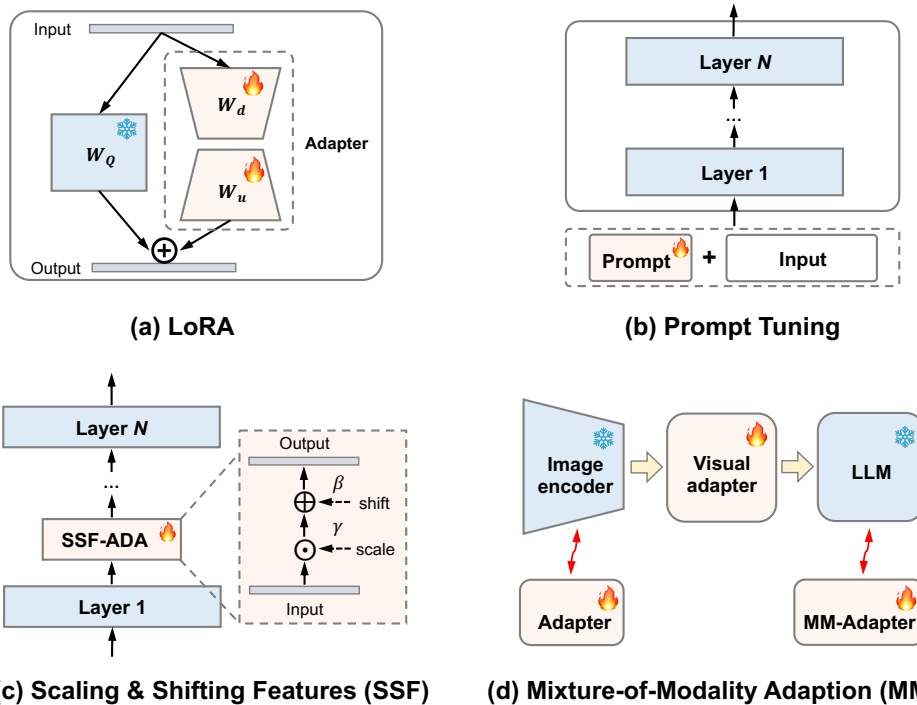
Input

$W_d$

Adapter

$W_Q$

$W_u$

$\oplus$

Output

(a) LoRA

Layer $N$

...

Layer 1

Prompt + Input

(b) Prompt Tuning

Layer $N$

...

SSF-ADA

Layer 1

Output

$\beta$

shift

$\gamma$

scale

Input

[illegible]c) Scaling & Shifting Features (SSF)

Image encoder

Visual adapter

LLM

Adapter

MM-Adapter

(d) Mixture-of-Modality Adaption (MM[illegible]